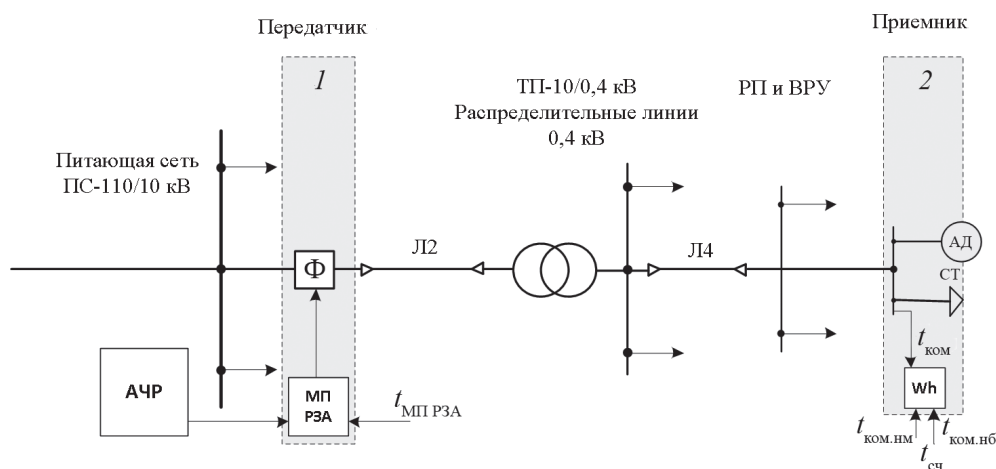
Передатчик

Приемник

1

2

ТП-10/0,4 кВ
Распределительные линии
0,4 кВ

РП и ВРУ

Питающая сеть
ПС-110/10 кВ

Ф

Л2

Л4

АД

СТ

$t_{ком}$

АЧР

МП
РЗА

$t_{МП\ РЗА}$

Wh

$t_{ком.нм}$

$t_{сч}$

$t_{ком.нб}$